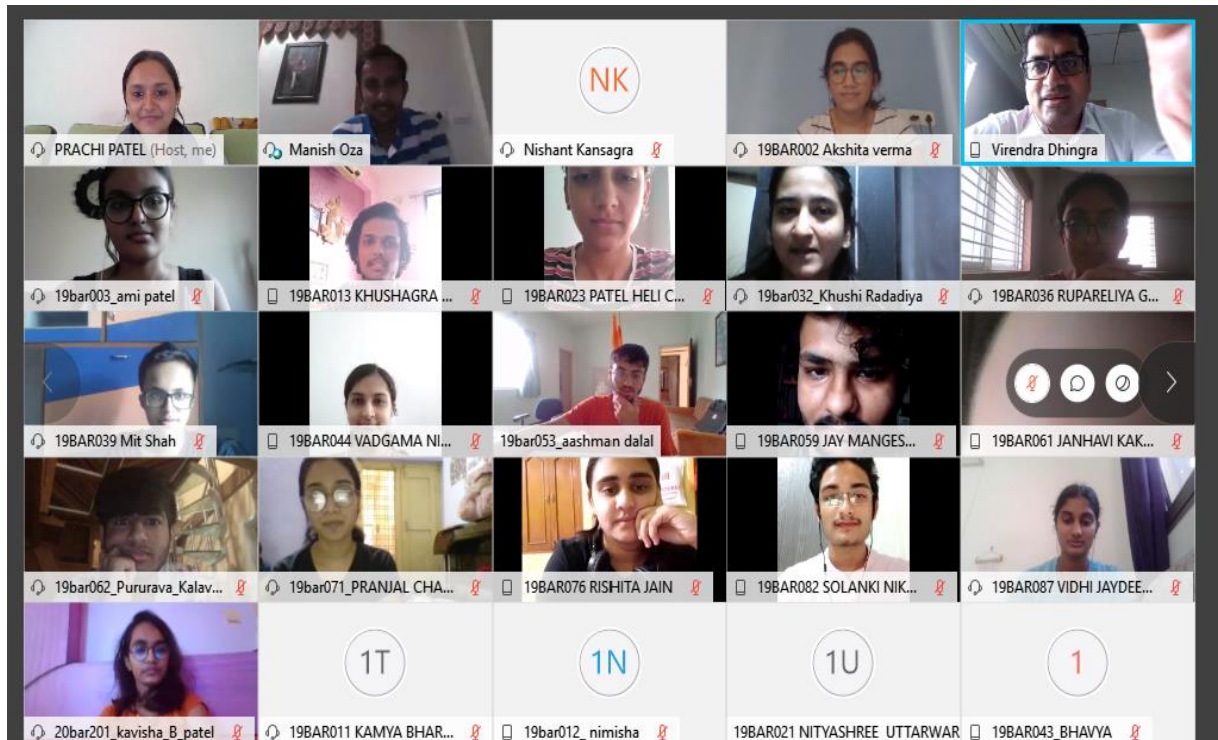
PRACHI PATEL (Host, me)
Manish Oza
NK
Nishant Kansagra
19BAR002 Akshita verma
Virendra Dhingra
19bar003_ami patel
19BAR013 KHUSHAGRA ...
19BAR023 PATEL HELI C...
19bar032_Khushi Radadiya
19BAR036 RUPARELIYA G...
19BAR039 Mit Shah
19BAR044 VADGAMA NI...
19bar053_aashman dalal
19BAR059 JAY MANGES...
19BAR061 JANHAVI KAK...
19bar062_Pururava_Kalav...
19bar071_PRANJAL CHA...
19BAR076 RISHITA JAIN
19BAR082 SOLANKI NIK...
19BAR087 VIDHI JAYDEE...
1T
1N
1U
1
20bar201_kavisha_B_patel
19BAR011 KAMYA BHAR...
19bar012_ nimisha
19BAR021 NITYASHREE UTTARWAR
19BAR043_BHAVYA